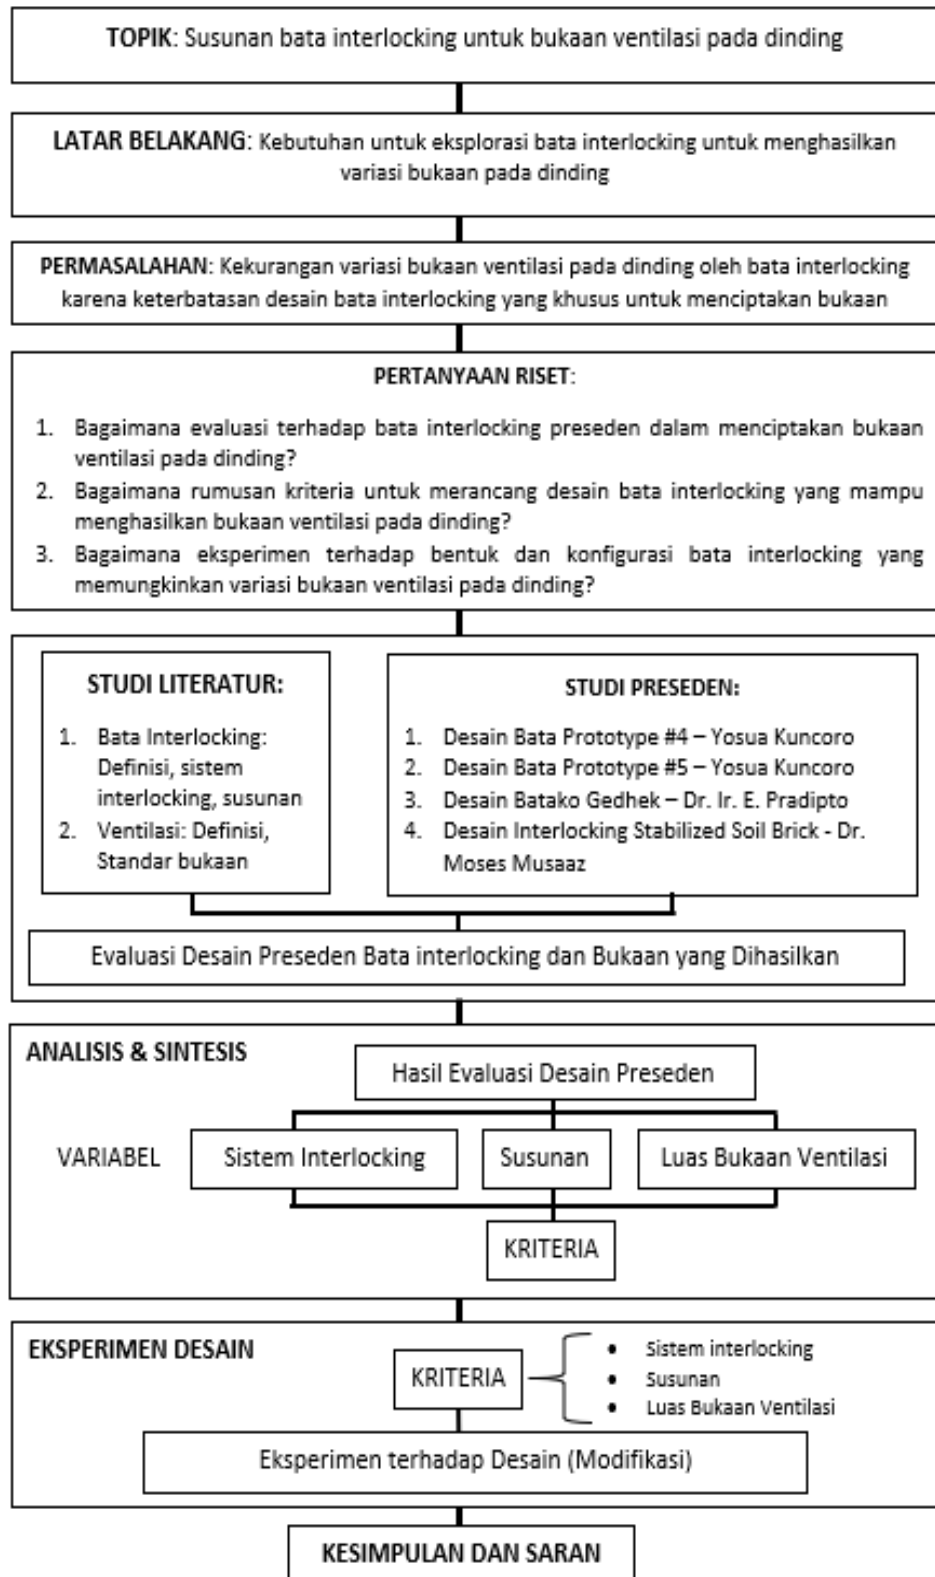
**TOPIK**: Susunan bata interlocking untuk bukaan ventilasi pada dinding

**LATAR BELAKANG**: Kebutuhan untuk eksplorasi bata interlocking untuk menghasilkan variasi bukaan pada dinding

**PERMASALAHAN**: Kekurangan variasi bukaan ventilasi pada dinding oleh bata interlocking karena keterbatasan desain bata interlocking yang khusus untuk menciptakan bukaan

**PERTANYAAN RISET**:

1. Bagaimana evaluasi terhadap bata interlocking preseden dalam menciptakan bukaan ventilasi pada dinding?
2. Bagaimana rumusan kriteria untuk merancang desain bata interlocking yang mampu menghasilkan bukaan ventilasi pada dinding?
3. Bagaimana eksperimen terhadap bentuk dan konfigurasi bata interlocking yang memungkinkan variasi bukaan ventilasi pada dinding?

**STUDI LITERATUR:**

1. Bata Interlocking: Definisi, sistem interlocking, susunan
2. Ventilasi: Definisi, Standar bukaan

**STUDI PRESEDEN:**

1. Desain Bata Prototype #4 – Yosua Kuncoro
2. Desain Bata Prototype #5 – Yosua Kuncoro
3. Desain Batako Gedhek – Dr. Ir. E. Pradipto
4. Desain Interlocking Stabilized Soil Brick - Dr. Moses Musaaz

Evaluasi Desain Preseden Bata interlocking dan Bukaan yang Dihasilkan

**ANALISIS & SINTESIS**

Hasil Evaluasi Desain Preseden

VARIABEL

Sistem Interlocking

Susunan

Luas Bukaan Ventilasi

KRITERIA

**EKSPERIMEN DESAIN**

KRITERIA

- Sistem interlocking
- Susunan
- Luas Bukaan Ventilasi

Eksperimen terhadap Desain (Modifikasi)

**KESIMPULAN DAN SARAN**